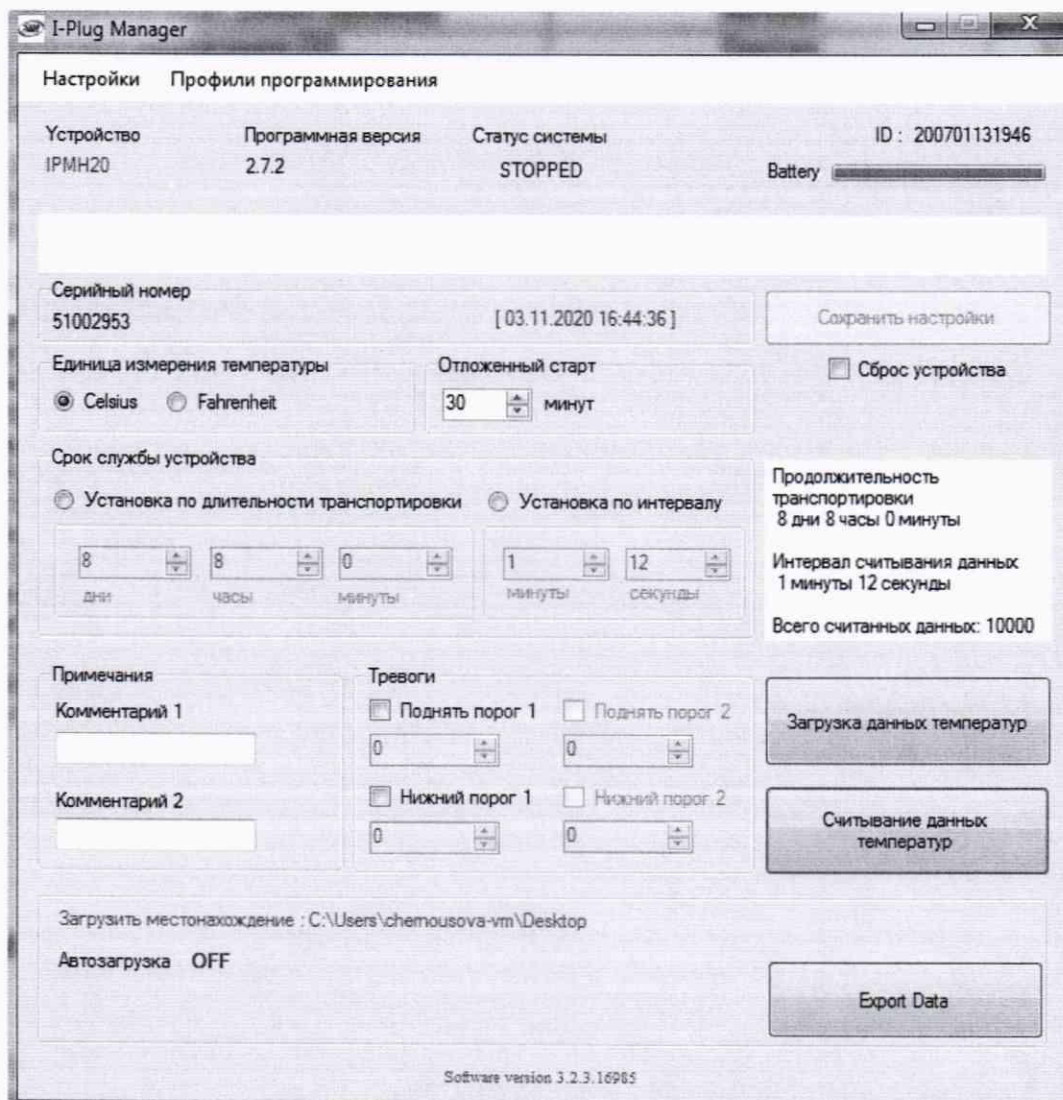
I-Plug Manager

Настройки Профили программирования

Устройство
IPMH20

Программная версия
2.7.2

Статус системы
STOPPED

ID : 200701131946

Battery

Серийный номер
51002953

[ 03.11.2020 16:44:36 ]

Сохранить настройки

Сброс устройства

Единица измерения температуры
Celsius Fahrenheit

Отложенный старт
30 минут

Срок службы устройства
Установка по длительности транспортировки
Установка по интервалу

8 дни 8 часы 0 минуты

1 минуты 12 секунды

Продолжительность транспортировки
8 дни 8 часы 0 минуты

Интервал считывания данных
1 минуты 12 секунды

Всего считанных данных: 10000

Примечания
Комментарий 1

Комментарий 2

Тревоги
Поднять порог 1
0
Поднять порог 2
0
Нижний порог 1
0
Нижний порог 2
0

Загрузка данных температур

Считывание данных температур

Загрузить местонахождение : C:\Users\chernousova-vm\Desktop

Автозагрузка OFF

Export Data

Software version 3.2.3.16985